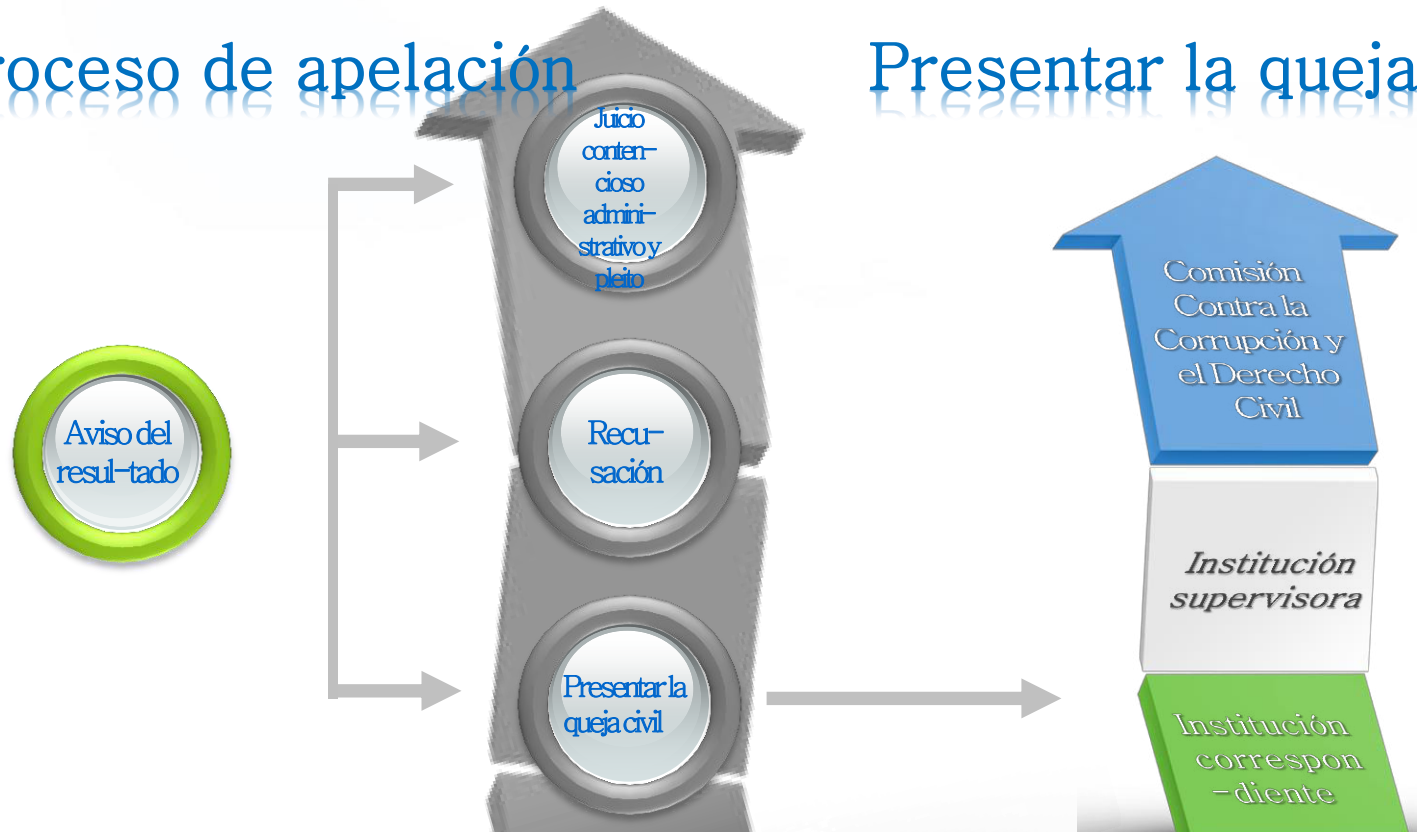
roceso de apelación

Presentar la queja

Juicio contencioso administrativo y pleito

Aviso del resul-tado

Recu-sación

Presentar la queja civil

Comisión Contra la Corrupción y el Derecho Civil

Institución supervisora

Institución correspon-diente